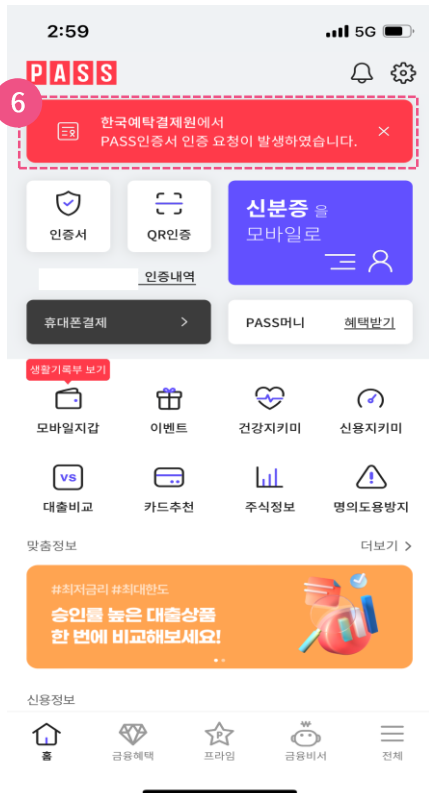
2:59 5G

PASS

6

한국예탁결제원에서
PASS인증서 인증 요청이 발생하였습니다.

×

인증서

QR인증

신분증 을
모바일로

인증내역

휴대폰결제 >

PASS머니 혜택받기

생활기록부 보기

모바일지갑

이벤트

건강지키미

신용지키미

VS

대출비교

카드추천

주식정보

명의도용방지

맞춤정보

더보기 >

#최저금리 #최대한도
승인률 높은 대출상품
한 번에 비교해보세요!

신용정보

홈

금융혜택

프라임

금융비서

전체